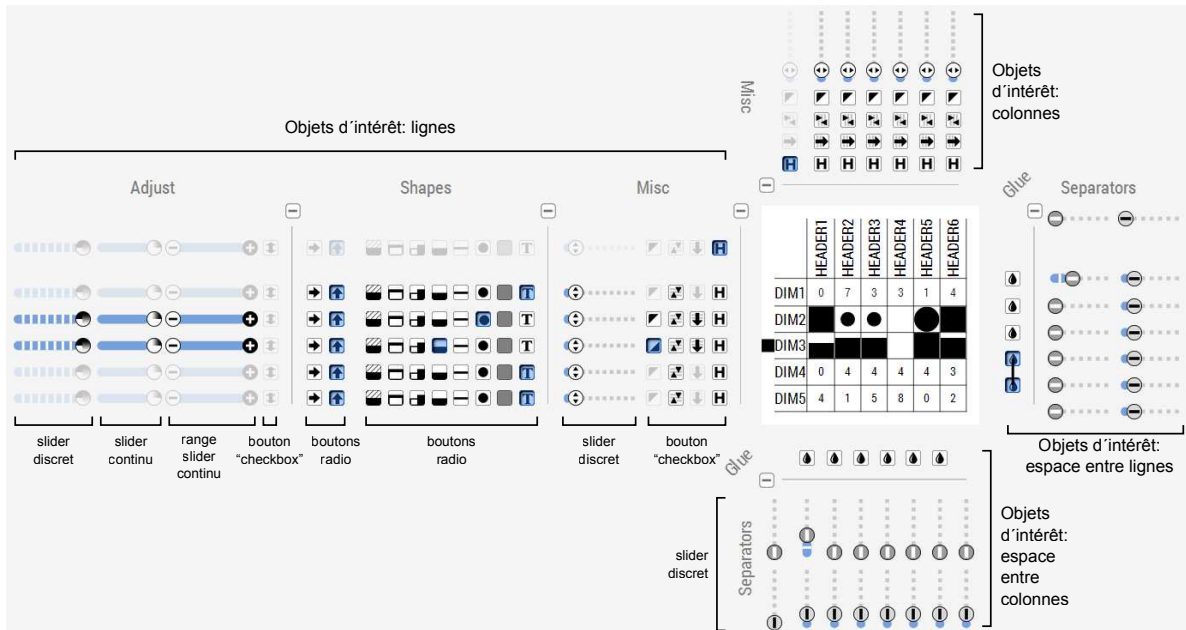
Misc

Objets d´intérêt: colonnes

Objets d´intérêt: lignes

Adjust

Shapes

Misc

Glue

Separators

|  | HEADER1 | HEADER2 | HEADER3 | HEADER4 | HEADER5 | HEADER6 |
|---|---|---|---|---|---|---|
| DIM1 | 0 | 7 | 3 | 3 | 1 | 4 |
| DIM2 |  |  |  |  |  |  |
| DIM3 |  |  |  |  |  |  |
| DIM4 | 0 | 4 | 4 | 4 | 4 | 3 |
| DIM5 | 4 | 1 | 5 | 8 | 0 | 2 |

slider discret

slider continu

range slider continu

bouton "checkbox"

boutons radio

boutons radio

slider discret

bouton "checkbox"

Objets d´intérêt: espace entre lignes

Glue

Separators

slider discret

Objets d´intérêt: espace entre colonnes